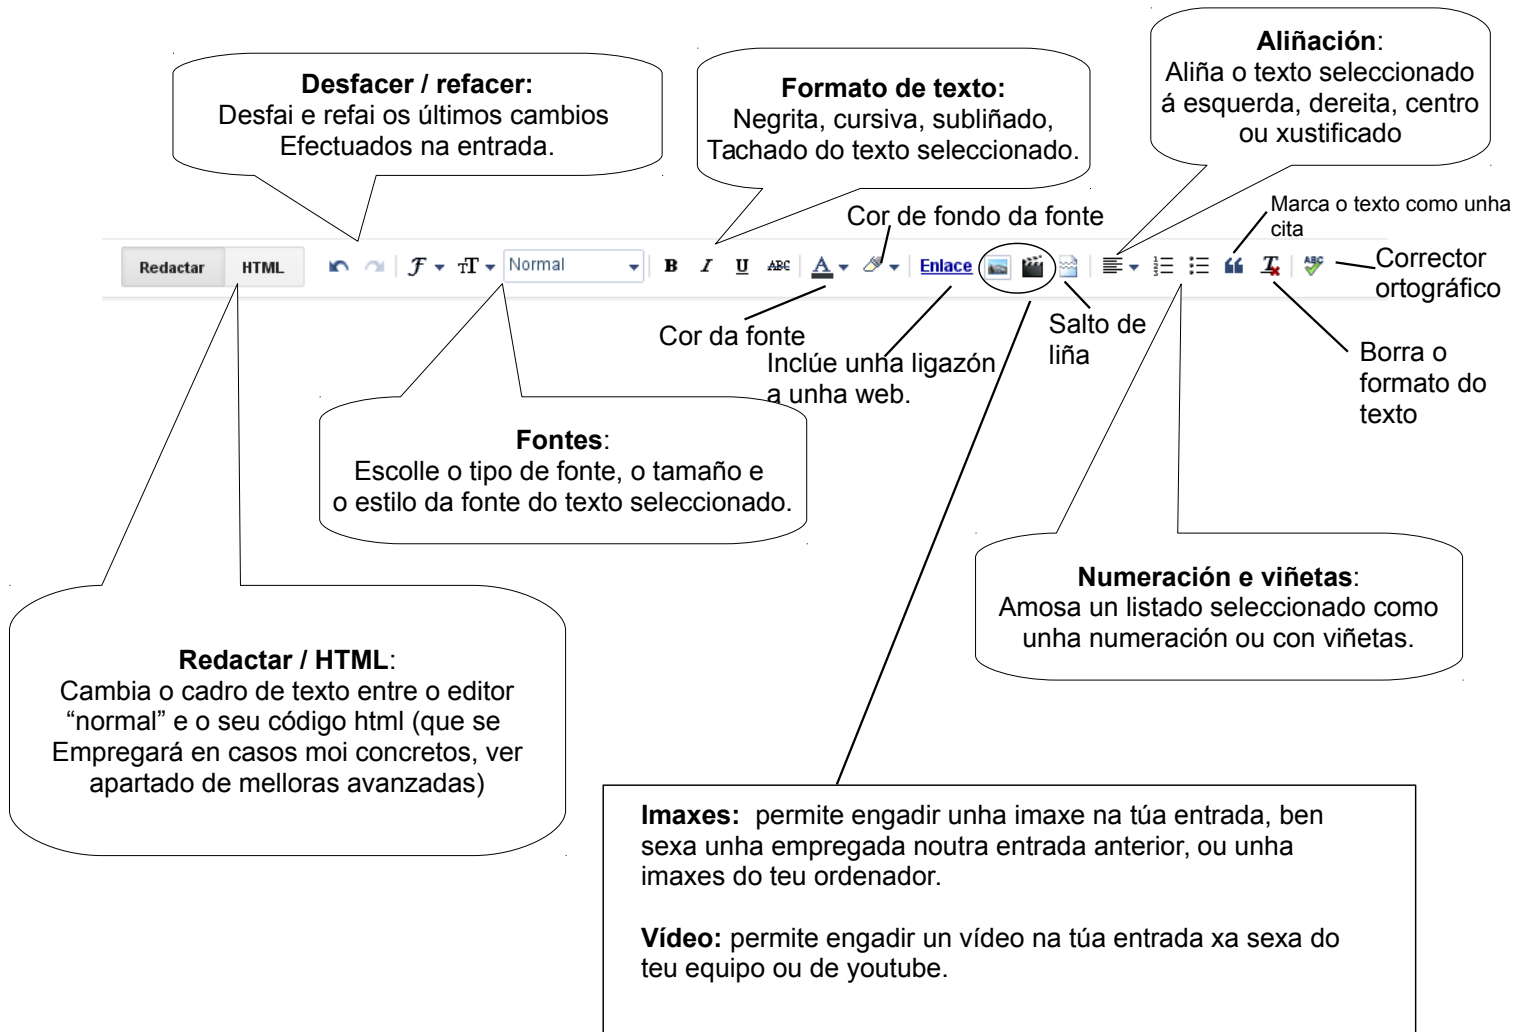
**Desfacer / refacer:**
Desfai e refai os últimos cambios Efectuados na entrada.

**Formato de texto:**
Negrita, cursiva, subliñado, Tachado do texto seleccionado.

**Aliñación**:
Aliña o texto seleccionado á esquerda, dereita, centro ou xustificado

Cor de fondo da fonte

Marca o texto como unha cita

Redactar HTML Normal B I U ABC A Enlace

Corrector ortográfico

Cor da fonte

Inclúe unha ligazón a unha web.

Salto de liña

Borra o formato do texto

**Fontes**:
Escolle o tipo de fonte, o tamaño e o estilo da fonte do texto seleccionado.

**Numeración e viñetas**:
Amosa un listado seleccionado como unha numeración ou con viñetas.

**Redactar / HTML**:
Cambia o cadro de texto entre o editor "normal" e o seu código html (que se Empregará en casos moi concretos, ver apartado de melloras avanzadas)

**Imaxes:** permite engadir unha imaxe na túa entrada, ben sexa unha empregada noutra entrada anterior, ou unha imaxes do teu ordenador.

**Vídeo:** permite engadir un vídeo na túa entrada xa sexa do teu equipo ou de youtube.